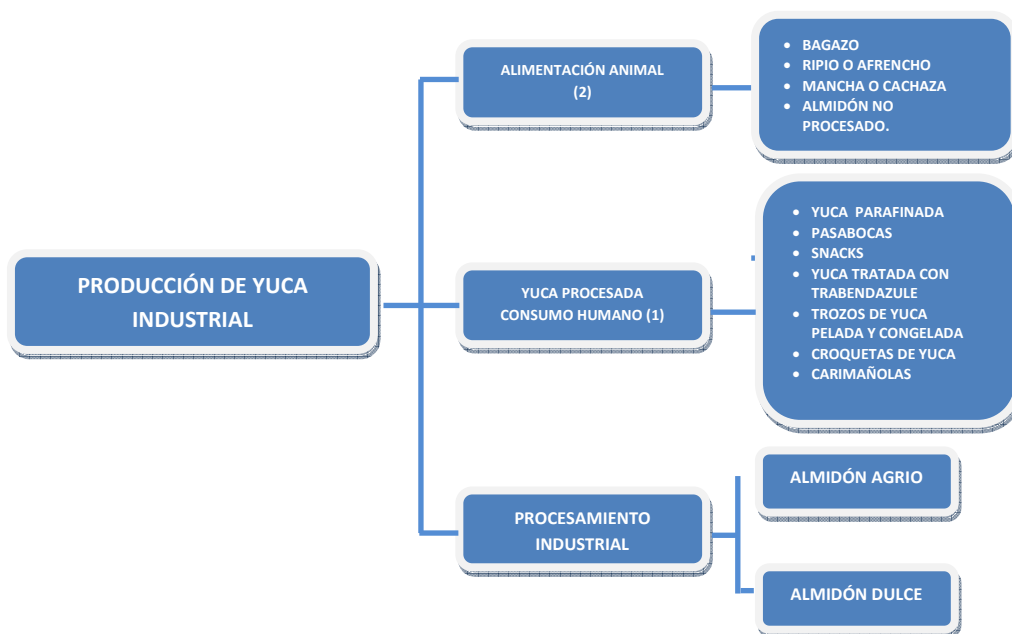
PRODUCCIÓN DE YUCA INDUSTRIAL

ALIMENTACIÓN ANIMAL (2)

- BAGAZO
- RIPIO O AFRENCHO
- MANCHA O CACHAZA
- ALMIDÓN NO PROCESADO.

YUCA PROCESADA CONSUMO HUMANO (1)

- YUCA PARAFINADA
- PASABOCAS
- SNACKS
- YUCA TRATADA CON TRABENDAZULE
- TROZOS DE YUCA PELADA Y CONGELADA
- CROQUETAS DE YUCA
- CARIMAÑOLAS

PROCESAMIENTO INDUSTRIAL

ALMIDÓN AGRIO

ALMIDÓN DULCE